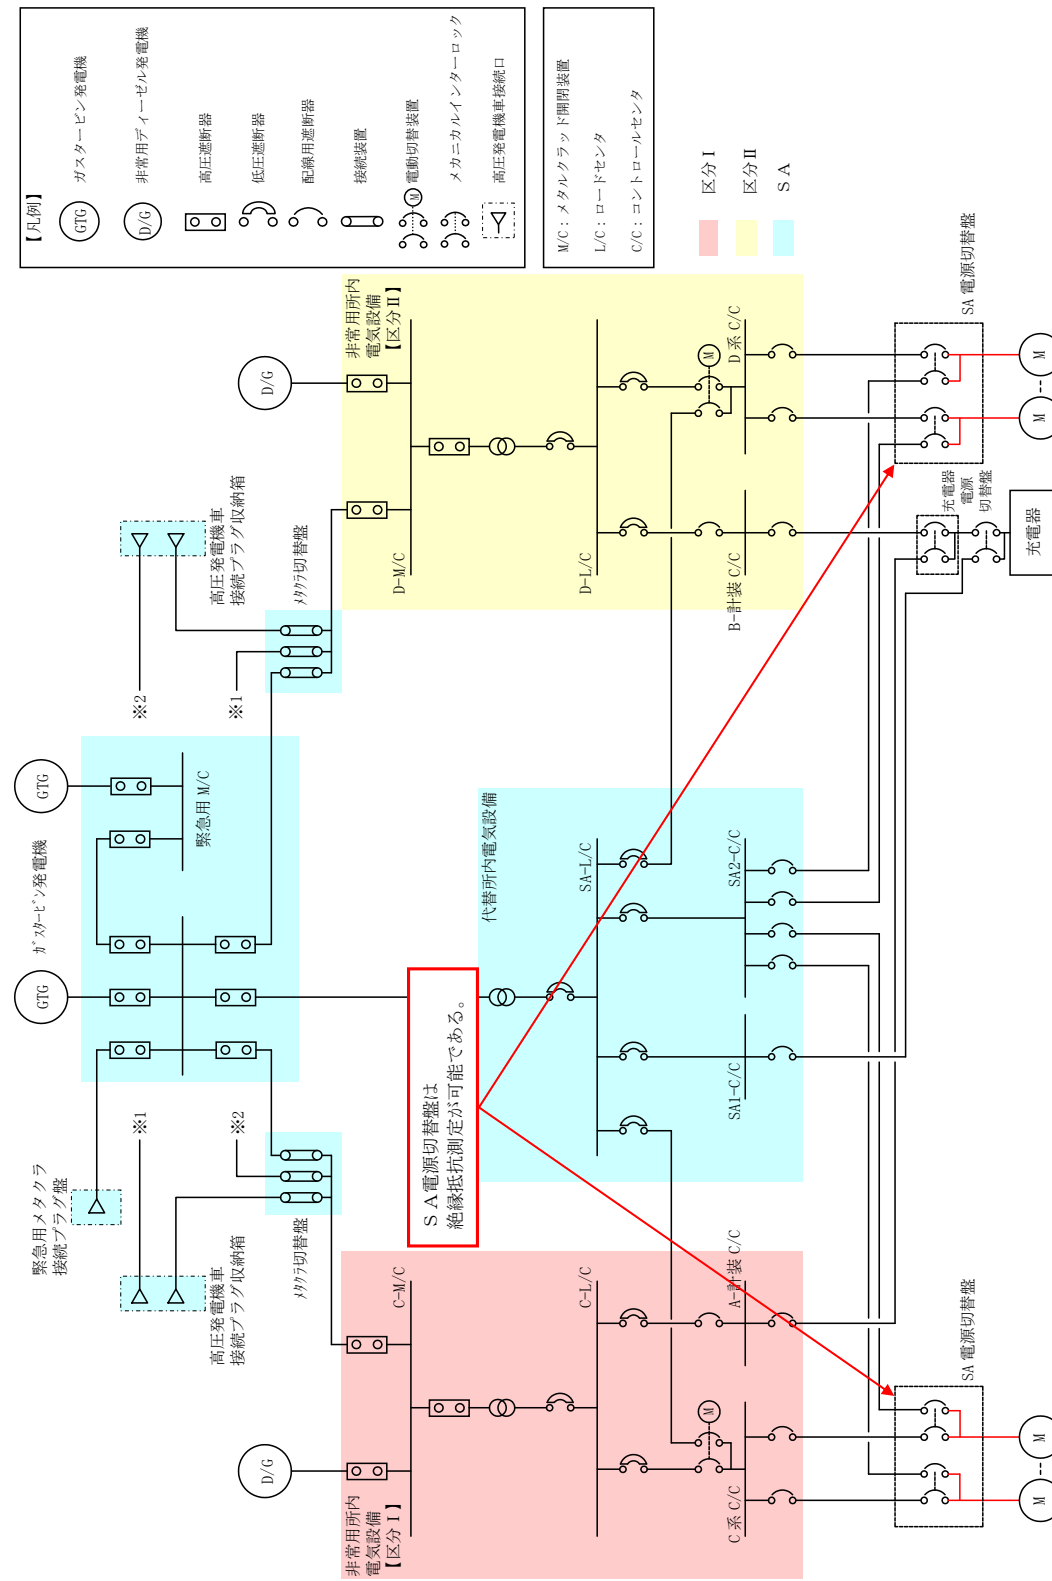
【凡例】
GTG ガスタービン発電機
D/G 非常用ディーゼル発電機
高圧遮断器
低圧遮断器
配線用遮断器
接続装置
M 電動切替装置
メカニカルインターロック
高圧発電機車接続口

M/C：メタルクラッド開閉装置
L/C：ロードセンタ
C/C：コントロールセンタ

区分Ⅰ
区分Ⅱ
ＳＡ

非常用所内電気設備【区分Ⅱ】
D/G
D-M/C
D-L/C
D系 C/C
B-計装 C/C
M
SA 電源切替盤
M
M
充電器電源切替盤
充電器

高圧発電機車接続プラグ収納箱
メタクラ切替盤
※2
※1

GTG
緊急用 M/C
ｶﾞｽﾀｰﾋﾞﾝ発電機
GTG

代替所内電気設備
SA-L/C
SA2-C/C
SA1-C/C

ＳＡ電源切替盤は絶縁抵抗測定が可能である。

※1
※2
緊急用メタクラ接続プラグ盤
高圧発電機車接続プラグ収納箱
メタクラ切替盤

非常用所内電気設備【区分Ⅰ】
D/G
C-M/C
C-L/C
A-計装 C/C
C系 C/C
M
SA 電源切替盤
M
M